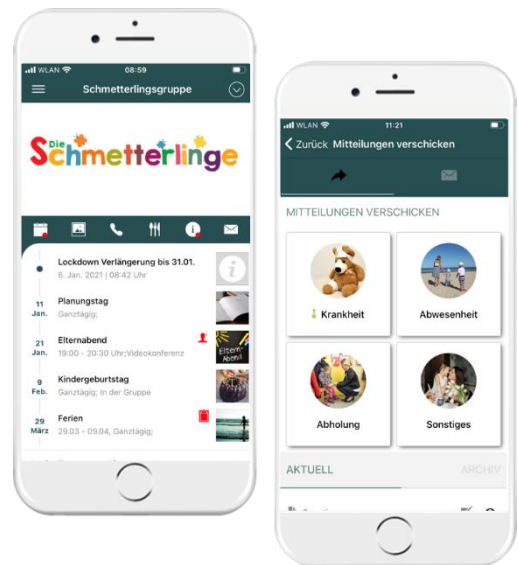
WLAN 08:59

Schmetterlingsgruppe

Die Schmetterlinge

Lockdown Verlängerung bis 31.01.
6. Jan. 2021 | 08:42 Uhr

11 Jan.
Planungstag
Ganztägig;

21 Jan.
Elternabend
19:00 - 20:30 Uhr;Videokonferenz

Eltern-Abend

9 Feb.
Kindergeburtstag
Ganztägig; In der Gruppe

29 März
Ferien
29.03 - 09.04, Ganztägig;

WLAN 11:21

Zurück Mitteilungen verschicken

MITTEILUNGEN VERSCHICKEN

Krankheit

Abwesenheit

Abholung

Sonstiges

AKTUELL

ARCHIV